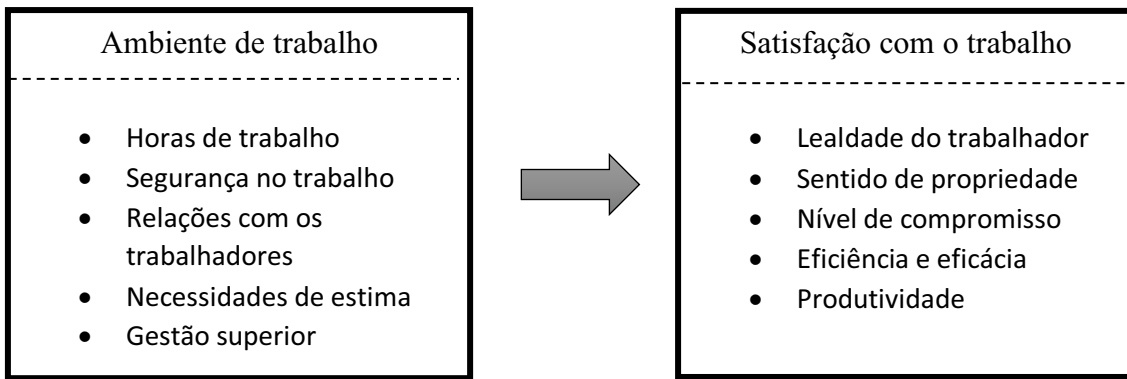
Ambiente de trabalho

- Horas de trabalho
- Segurança no trabalho
- Relações com os trabalhadores
- Necessidades de estima
- Gestão superior

Satisfação com o trabalho

- Lealdade do trabalhador
- Sentido de propriedade
- Nível de compromisso
- Eficiência e eficácia
- Produtividade